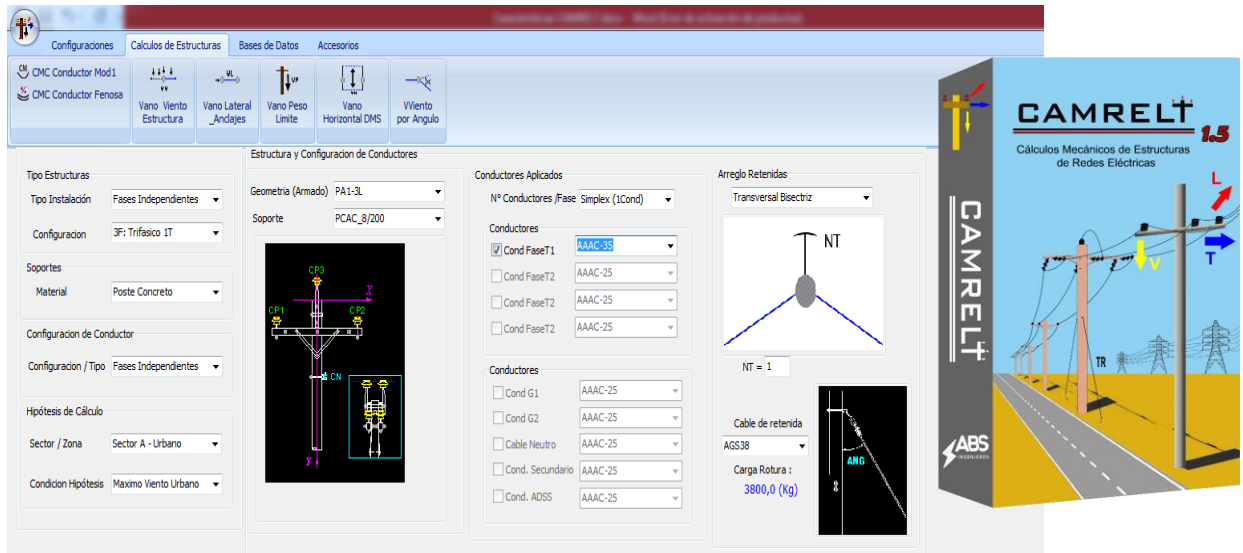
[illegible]

Configuraciones Calculos de Estructuras Bases de Datos Accesorios

CMC Conductor Mod1
CMC Conductor Fenosa

Vano Viento Estructura
Vano Lateral _Anclajes
Vano Peso Limite
Vano Horizontal DMS
VViento por Angulo

Tipo Estructuras
Tipo Instalación Fases Independientes
Configuracion 3F: Trifasico 1T

Soportes
Material Poste Concreto

Configuracion de Conductor
Configuracion / Tipo Fases Independientes

Hipótesis de Cálculo
Sector / Zona Sector A - Urbano
Condicion Hipótesis Maximo Viento Urbano

Estructura y Configuracion de Conductores
Geometria (Armado) PA1-3L
Soporte PCAC_8/200

CP3
CP1
CP2
CN
Y
Y

Conductores Aplicados
Nº Conductores /Fase Simplex (1Cond)

Conductores
Cond FaseT1 AAAC-35
Cond FaseT2 AAAC-25
Cond FaseT2 AAAC-25
Cond FaseT2 AAAC-25

Conductores
Cond G1 AAAC-25
Cond G2 AAAC-25
Cable Neutro AAAC-25
Cond. Secundario AAAC-25
Cond. ADSS AAAC-25

Arreglo Retenidas
Transversal Bisectriz
NT
NT = 1

Cable de retenida
AGS38
Carga Rotura :
3800,0 (Kg)
ANG

CAMRELT 1.5
Cálculos Mecánicos de Estructuras de Redes Eléctricas
L
V
T
TR
CAMRELT
ABS INGENIEROS